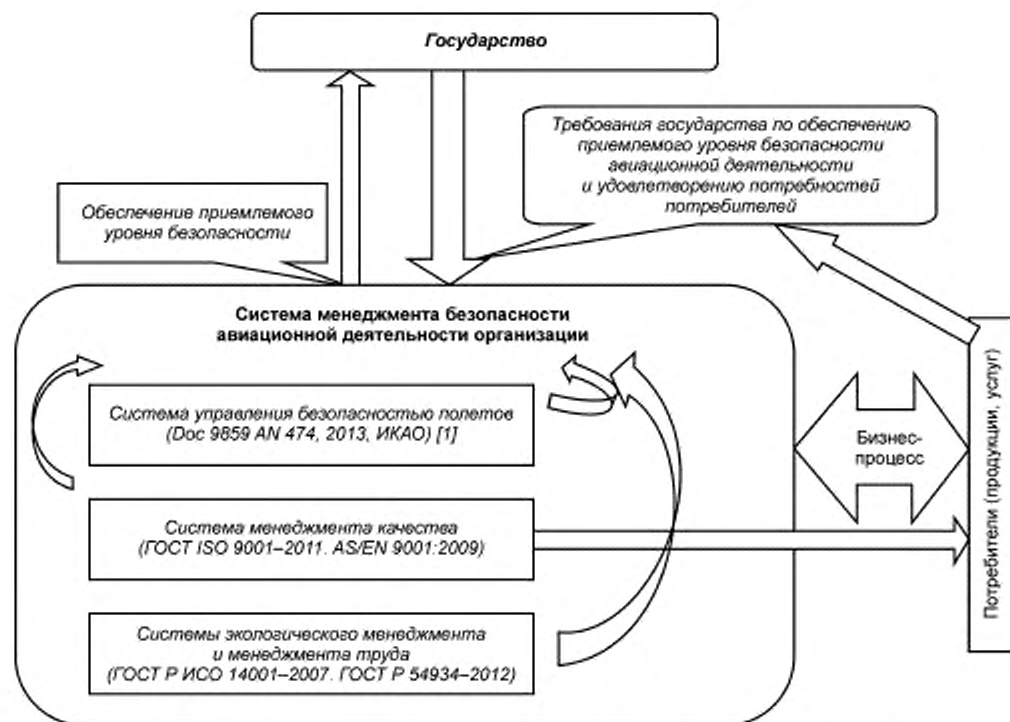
Государство

Требования государства по обеспечению приемлемого уровня безопасности авиационной деятельности и удовлетворению потребностей потребителей

Обеспечение приемлемого уровня безопасности

Система менеджмента безопасности авиационной деятельности организации

Система управления безопасностью полетов (Doc 9859 AN 474, 2013, ИКАО) [1]

Система менеджмента качества (ГОСТ ISO 9001–2011. AS/EN 9001:2009)

Системы экологического менеджмента и менеджмента труда (ГОСТ Р ИСО 14001–2007. ГОСТ Р 54934–2012)

Бизнес-процесс

Потребители (продукции, услуг)